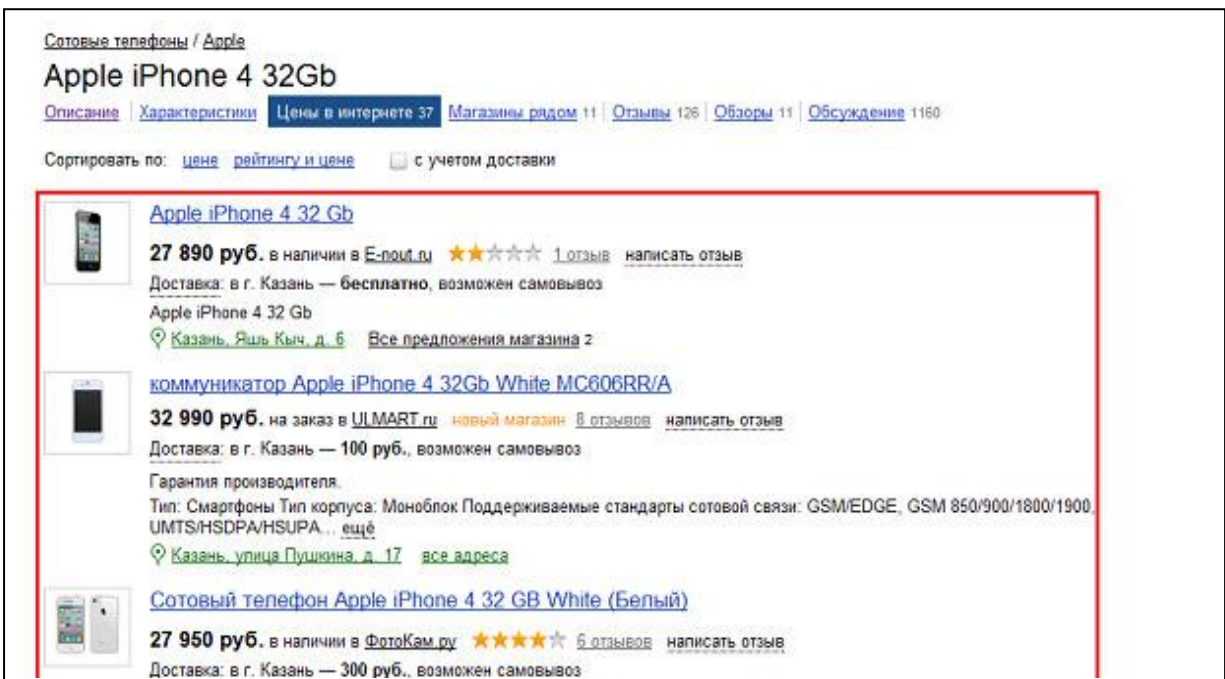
Сотовые телефоны / Apple

Apple iPhone 4 32Gb

Описание | Характеристики | Цены в интернете 37 | Магазины рядом 11 | Отзывы 126 | Обзоры 11 | Обсуждение 1160

Сортировать по: цене рейтингу и цене с учетом доставки

Apple iPhone 4 32 Gb

27 890 руб. в наличии в E-nout.ru 1 отзыв написать отзыв

Доставка: в г. Казань — бесплатно, возможен самовывоз

Apple iPhone 4 32 Gb

Казань, Яшь Кыч, д. 6 Все предложения магазина 2

коммуникатор Apple iPhone 4 32Gb White MC606RR/A

32 990 руб. на заказ в ULMART.ru новый магазин 8 отзывов написать отзыв

Доставка: в г. Казань — 100 руб., возможен самовывоз

Гарантия производителя.

Тип: Смартфоны Тип корпуса: Моноблок Поддерживаемые стандарты сотовой связи: GSM/EDGE, GSM 850/900/1800/1900, UMTS/HSDPA/HSUPA... ещё

Казань, улица Пушкина, д. 17 все адреса

Сотовый телефон Apple iPhone 4 32 GB White (Белый)

27 950 руб. в наличии в ФотоКам.ру 6 отзывов написать отзыв

Доставка: в г. Казань — 300 руб., возможен самовывоз